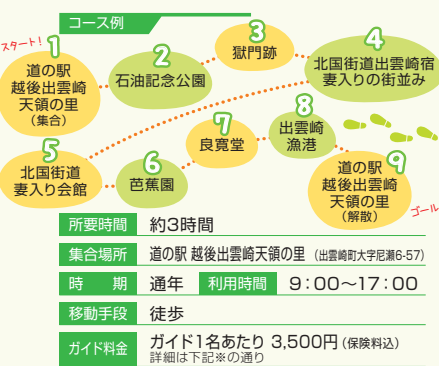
コース例

スタート!

1
道の駅
越後出雲崎
天領の里
(集合)

2
石油記念公園

3
獄門跡

4
北国街道出雲崎宿
妻入りの街並み

5
北国街道
妻入り会館

6
芭蕉園

7
良寛堂

8
出雲崎
漁港

9
道の駅
越後出雲崎
天領の里
(解散)

ゴール

| 所要時間 | 約3時間 |
|---|---|
| 集合場所 | 道の駅 越後出雲崎天領の里 (出雲崎町大字尼瀬6-57) |
| 時期 | 通年 利用時間 9:00〜17:00 |
| 移動手段 | 徒歩 |
| ガイド料金 | ガイド1名あたり 3,500円 (保険料込) 詳細は下記※の通り |